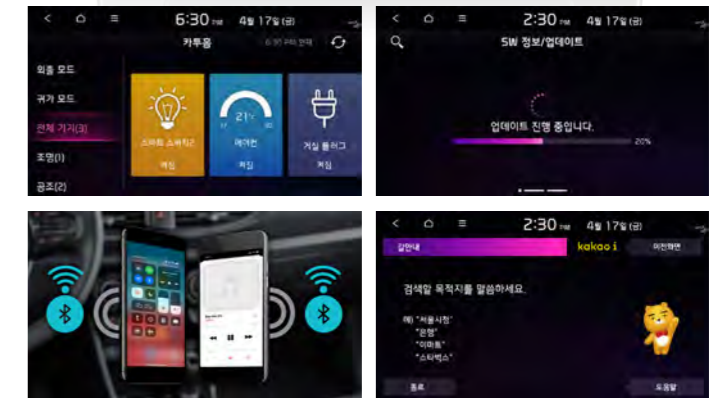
6:30 PM 4월 17일 (금)

카투홈

6:30 PM 연결

외출 모드

귀가 모드

전체 기기(3)

조명(1)

공조(2)

스마트 스위치2

켜짐

에어컨

21°C

켜짐

거실 플러그

켜짐

2:30 PM 4월 17일 (금)

SW 정보/업데이트

업데이트 진행 중입니다.

20%

2:30 PM 4월 17일 (금)

길안내

kakao i

이전화면

검색할 목적지를 말씀하세요.

예) "서울시청"
"은행"
"이마트"
"스타벅스"

종료

도움말